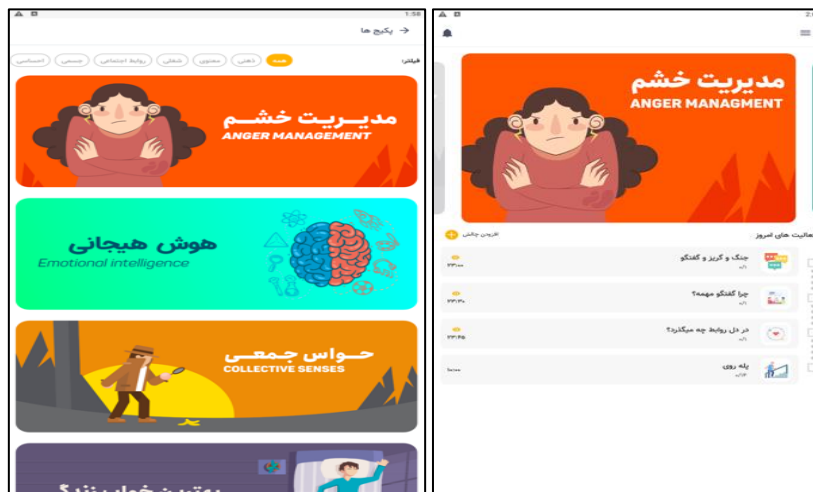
1:58

پکیج ها

فیلتر: همه ذهنی معنوی شغلی روابط اجتماعی جسمی احساسی

مدیریت خشم
ANGER MANAGEMENT

هوش هیجانی
Emotional intelligence

حواس جمعی
COLLECTIVE SENSES

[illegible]

2:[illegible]

مدیریت خشم
ANGER MANAGMENT

فعالیت های امروز

افزودن چالش

جنگ و گریز و گفتگو
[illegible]

چرا گفتگو مهمه؟
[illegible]

در دل روابط چه میگذرد؟
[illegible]

پله روی
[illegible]